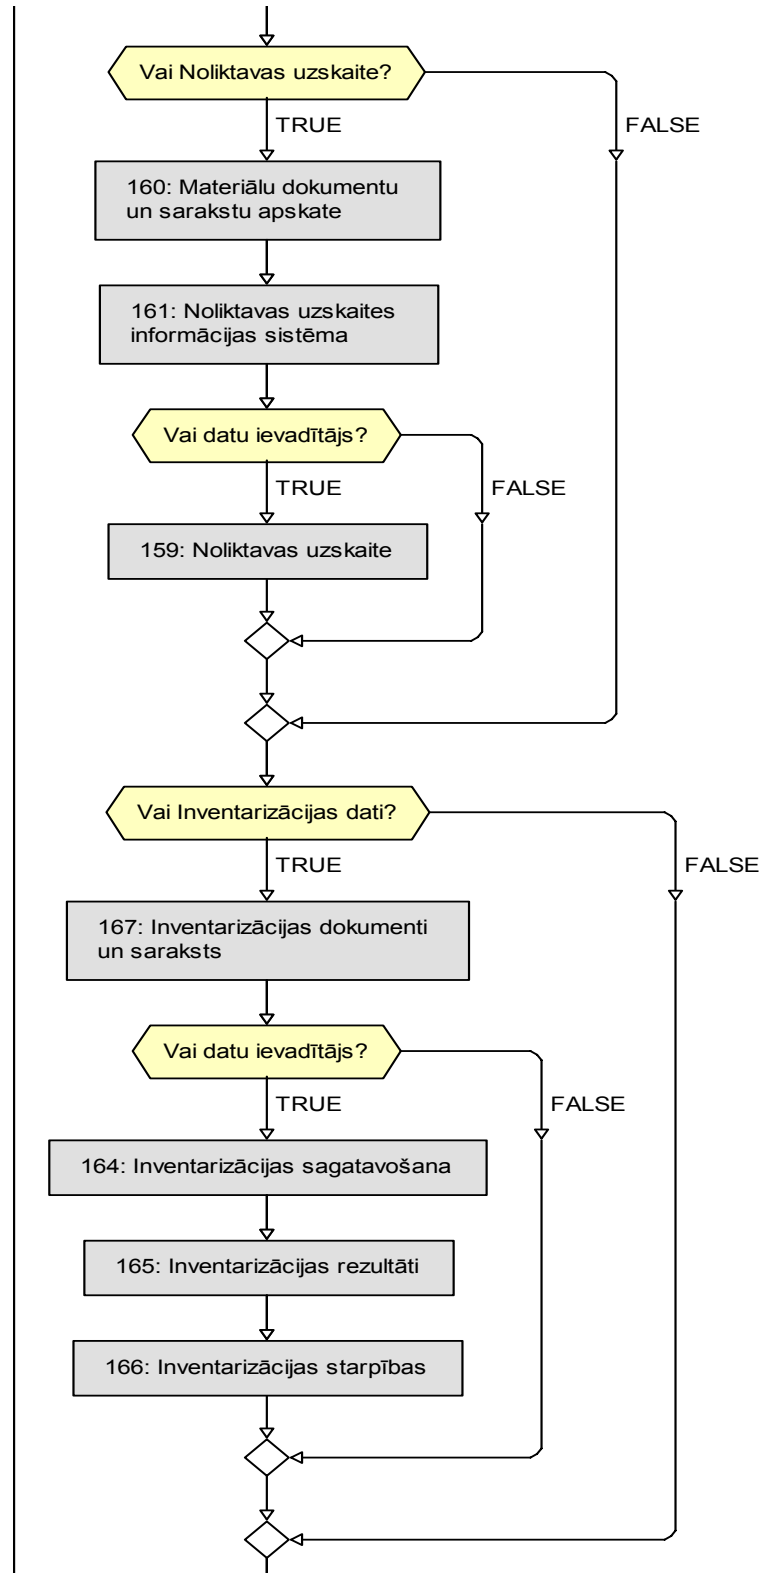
Vai Noliktavas uzskaite?

TRUE

FALSE

160: Materiālu dokumentu un sarakstu apskate

161: Noliktavas uzskaites informācijas sistēma

Vai datu ievadītājs?

TRUE

FALSE

159: Noliktavas uzskaite

Vai Inventarizācijas dati?

TRUE

FALSE

167: Inventarizācijas dokumenti un saraksts

Vai datu ievadītājs?

TRUE

FALSE

164: Inventarizācijas sagatavošana

165: Inventarizācijas rezultāti

166: Inventarizācijas starpības